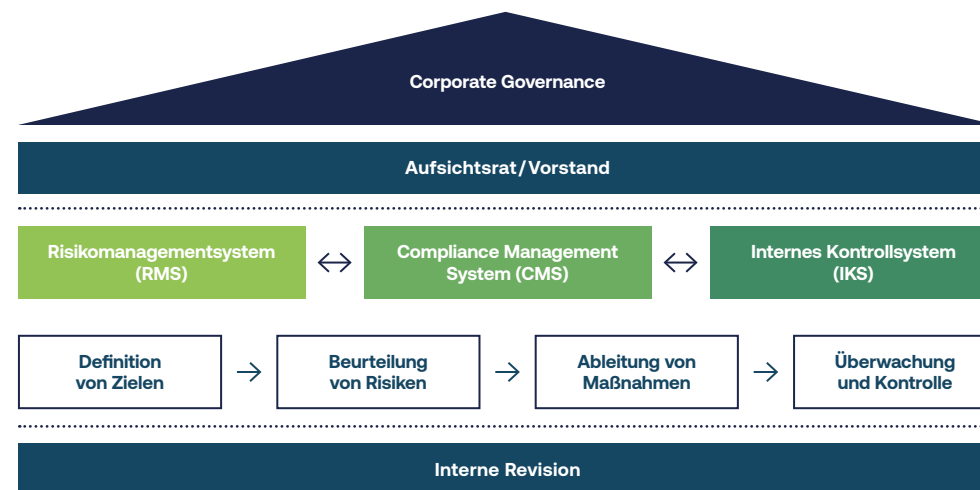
Corporate Governance

Aufsichtsrat / Vorstand

Risikomanagementsystem (RMS)

Compliance Management System (CMS)

Internes Kontrollsystem (IKS)

Definition von Zielen

Beurteilung von Risiken

Ableitung von Maßnahmen

Überwachung und Kontrolle

Interne Revision